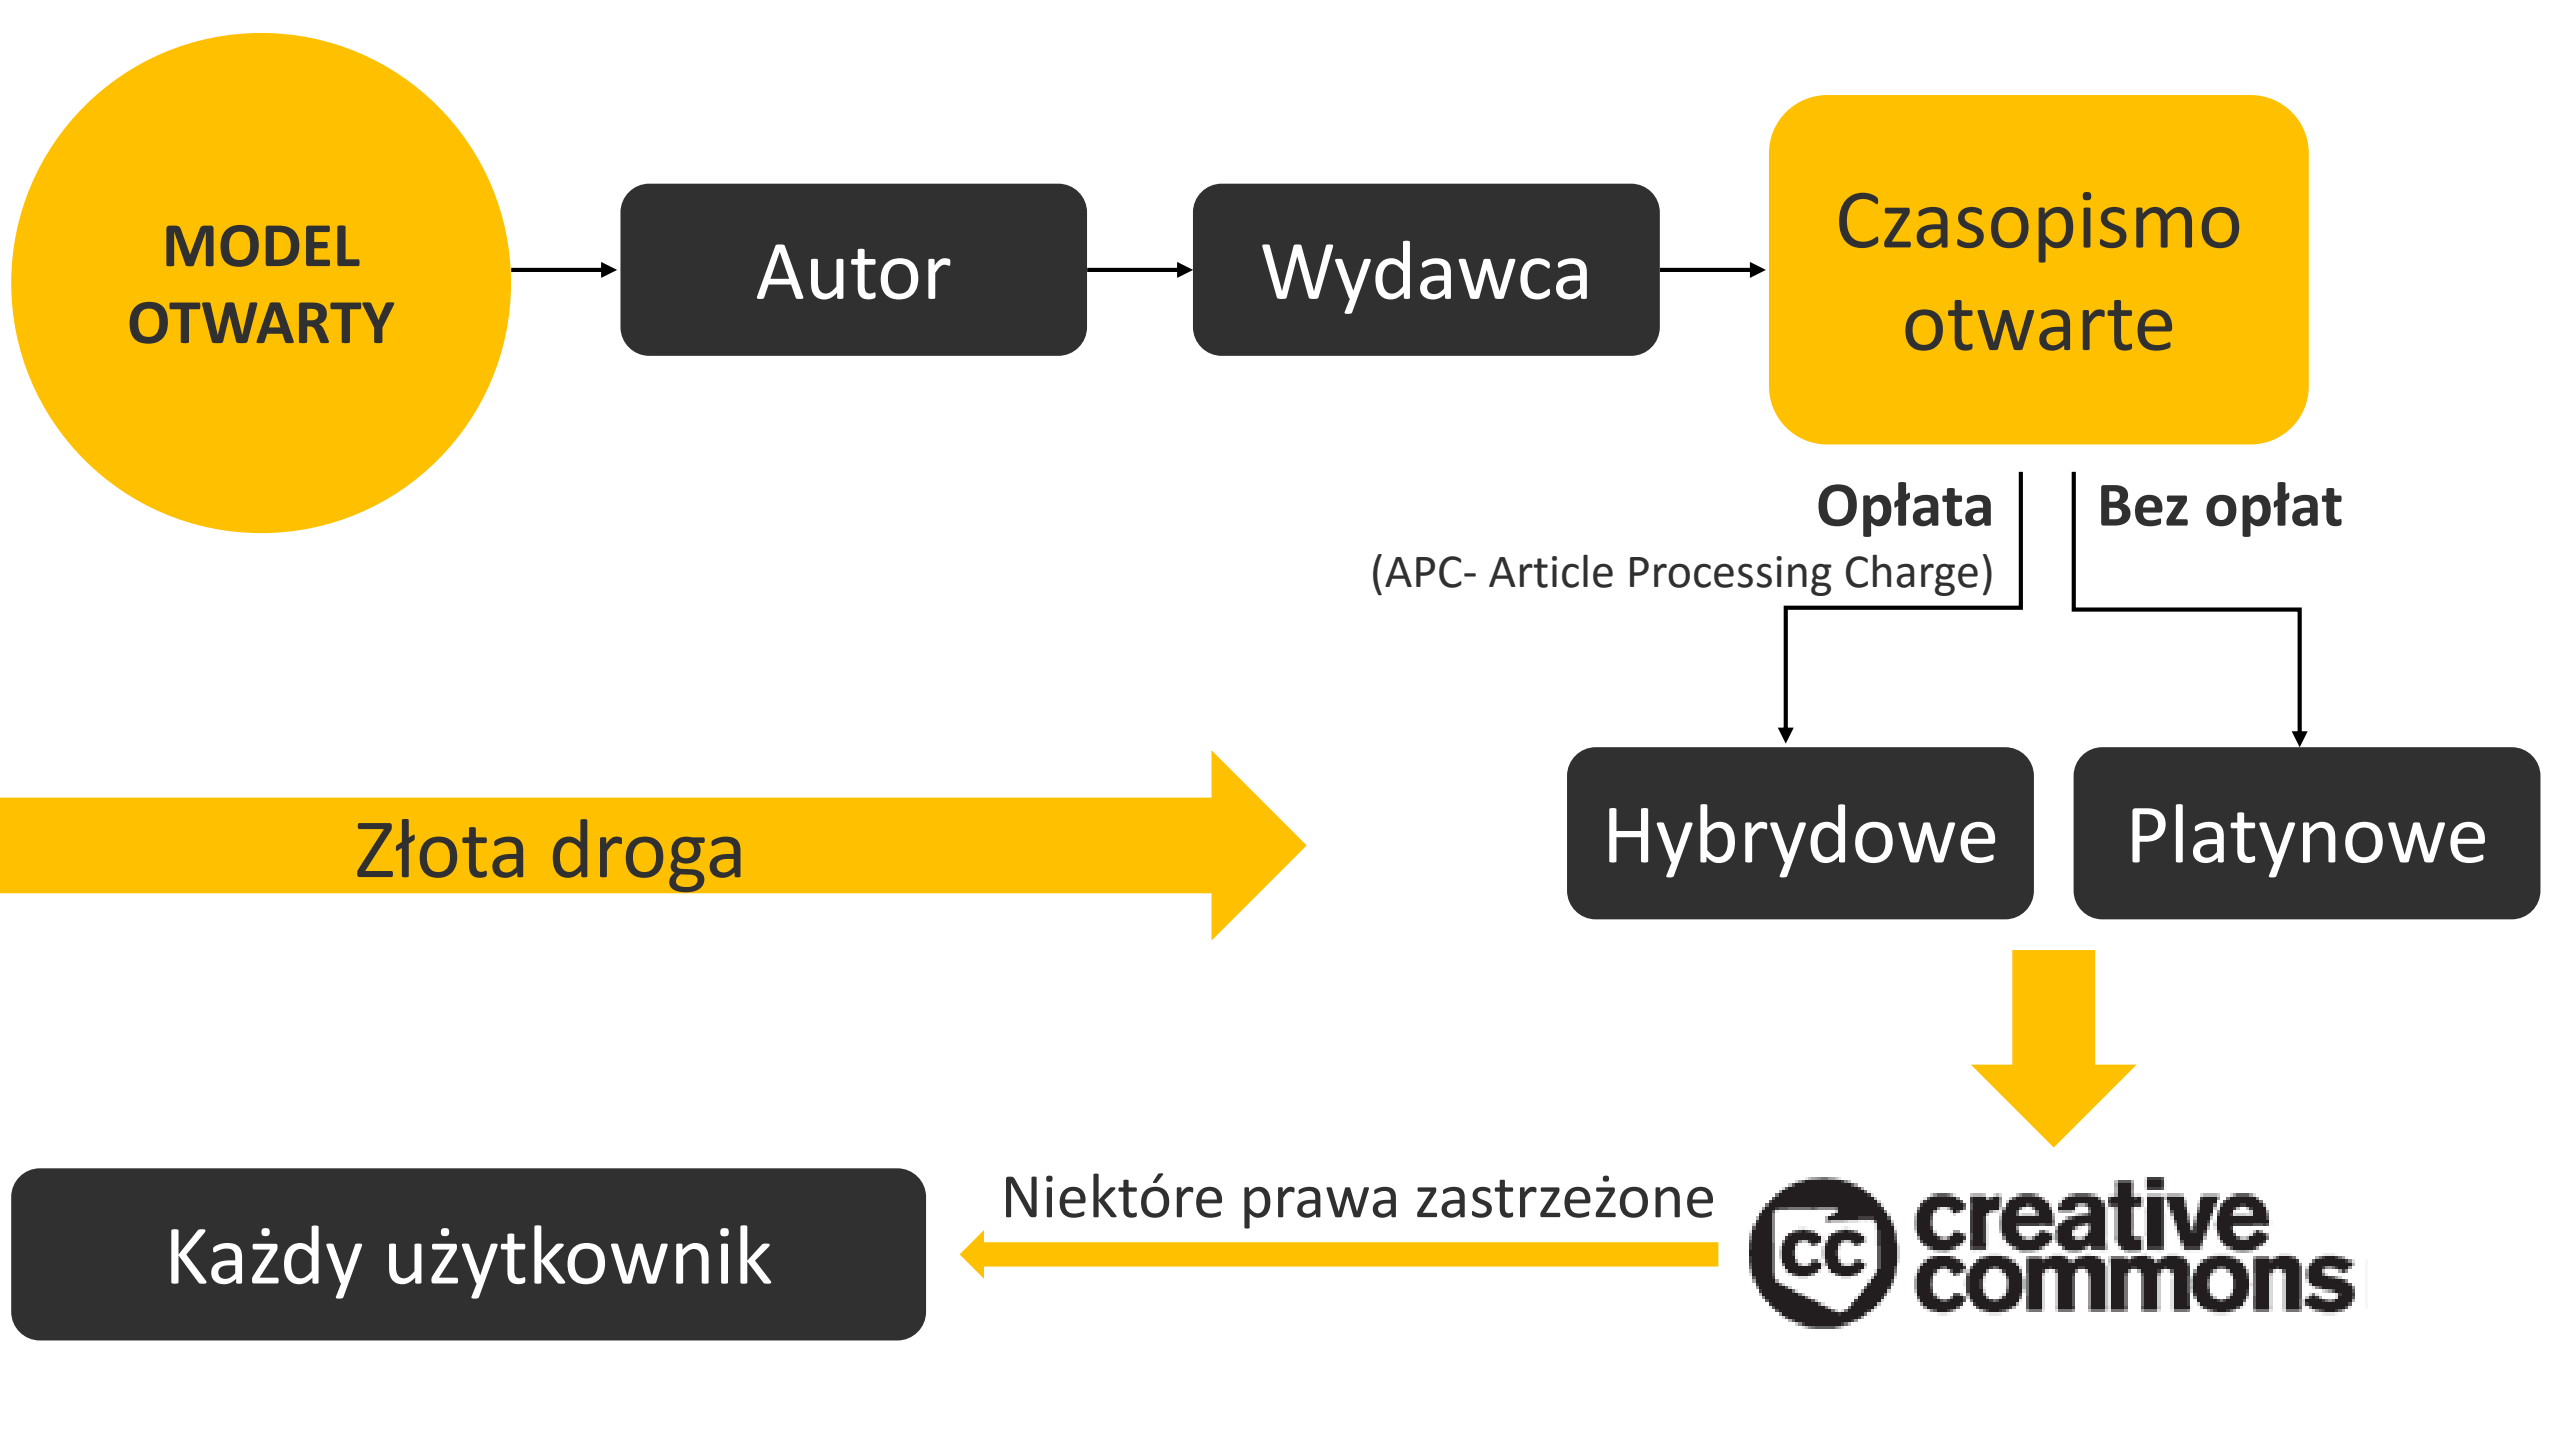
MODEL OTWARTY

Autor

Wydawca

Czasopismo otwarte

Opłata
(APC- Article Processing Charge)

Bez opłat

Złota droga

Hybrydowe

Platynowe

Każdy użytkownik

Niektóre prawa zastrzeżone

cc creative commons